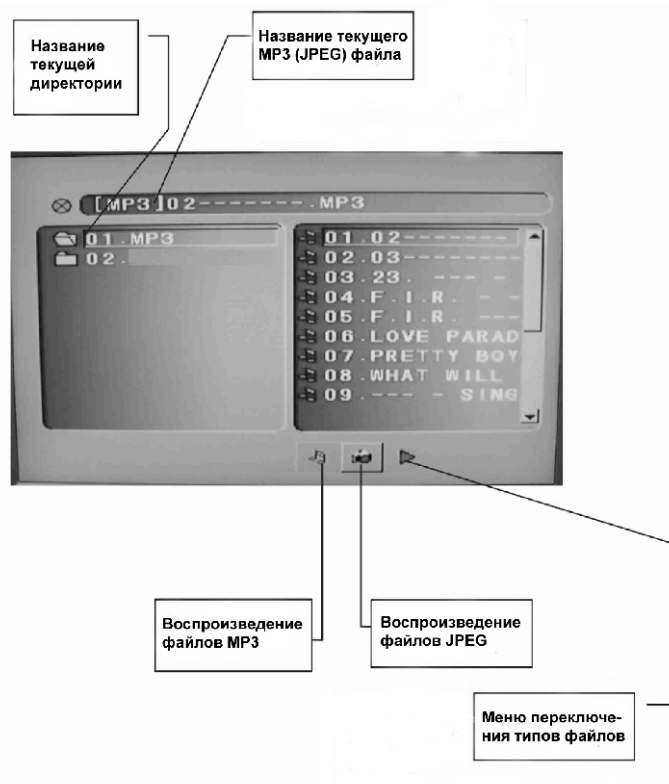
Название текущей директории

Название текущего MP3 (JPEG) файла

[MP3]02--------.MP3

01.MP3
02.

01.02--------
02.03--------
03.23. --- -
04.F.I.R. - -
05.F.I.R. ---
06.LOVE PARAD
07.PRETTY BOY
08.WHAT WILL
09.--- - SING

Воспроизведение файлов MP3

Воспроизведение файлов JPEG

Меню переключения типов файлов